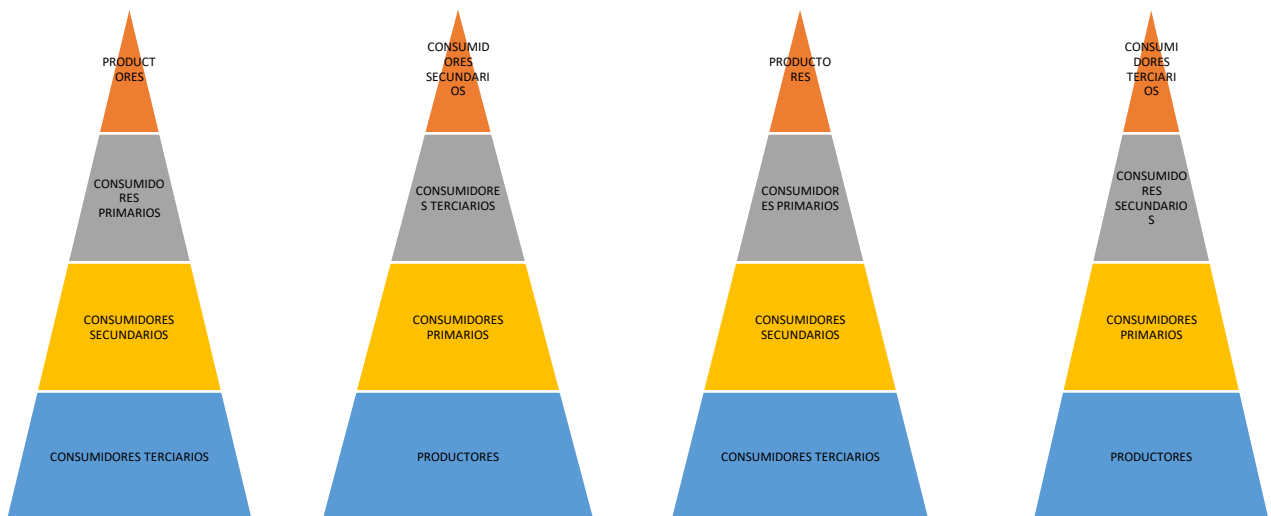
PRODUCTORES

CONSUMIDORES PRIMARIOS

CONSUMIDORES SECUNDARIOS

CONSUMIDORES TERCIARIOS

CONSUMIDORES SECUNDARIOS

CONSUMIDORES TERCIARIOS

CONSUMIDORES PRIMARIOS

PRODUCTORES

PRODUCTORES

CONSUMIDORES PRIMARIOS

CONSUMIDORES SECUNDARIOS

CONSUMIDORES TERCIARIOS

CONSUMIDORES TERCIARIOS

CONSUMIDORES SECUNDARIOS

CONSUMIDORES PRIMARIOS

PRODUCTORES